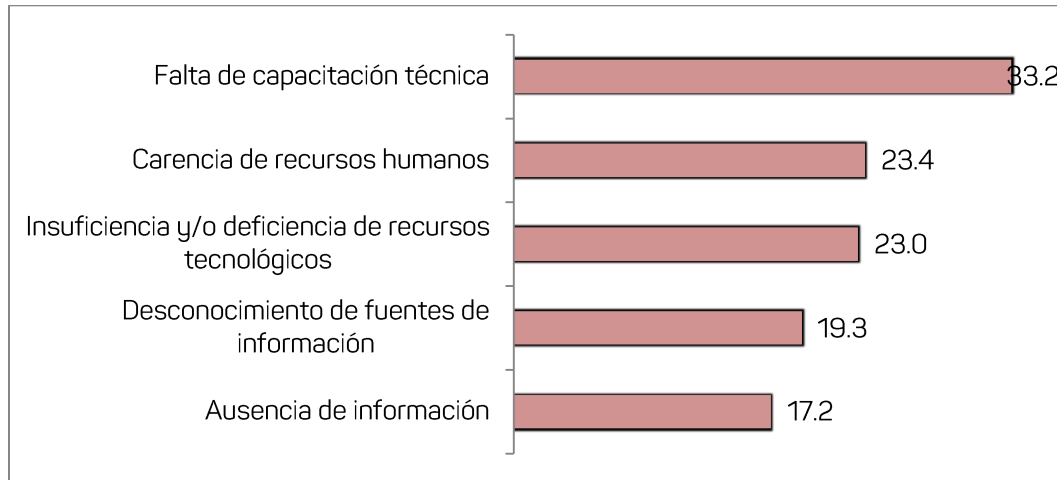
Falta de capacitación técnica
33.2

Carencia de recursos humanos
23.4

Insuficiencia y/o deficiencia de recursos tecnológicos
23.0

Desconocimiento de fuentes de información
19.3

Ausencia de información
17.2